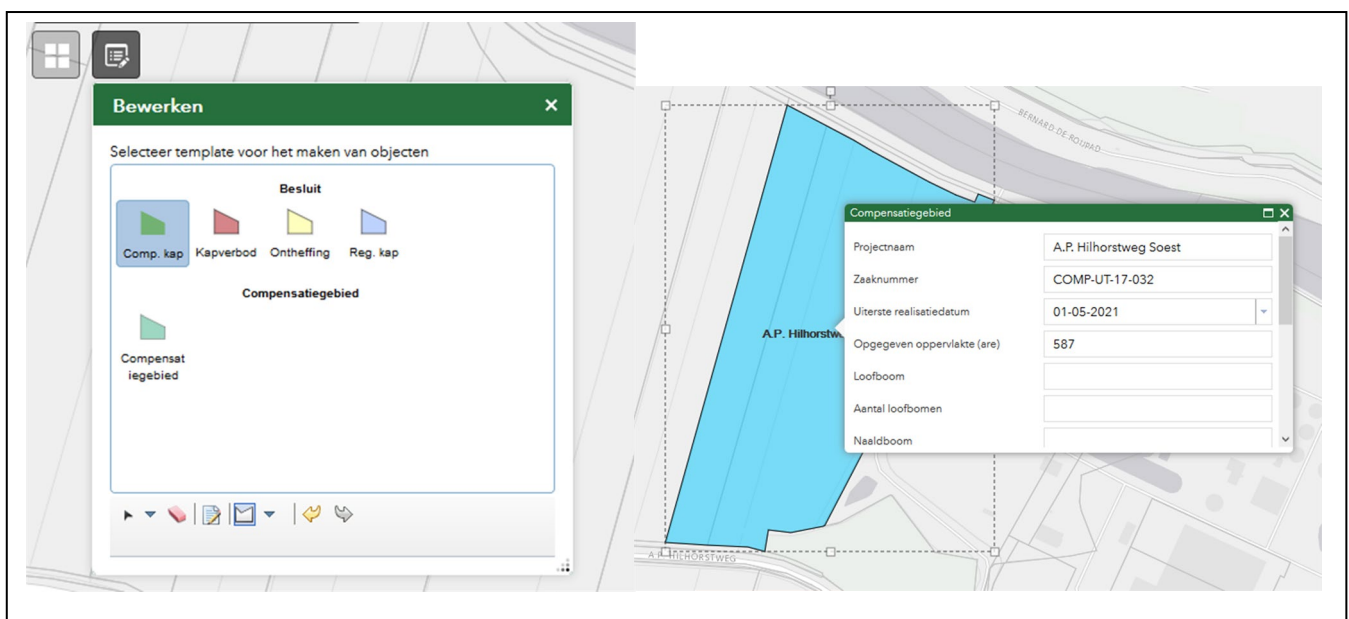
Bewerken ×

Selecteer template voor het maken van objecten

Besluit

Comp. kap Kapverbod Ontheffing Reg. kap

Compensatiegebied

Compensatiegebied

BERNARD DE ROUPAD

Compensatiegebied

| | |
|---|---|
| Projectnaam | A.P. Hilhorstweg Soest |
| Zaaknummer | COMP-UT-17-032 |
| Uiterste realisatiedatum | 01-05-2021 |
| Opgegeven oppervlakte (are) | 587 |
| Loofboom | |
| Aantal loofbomen | |
| Naaldboom | |

A.P. Hilhorstw

A.P. HILHORSTWEG